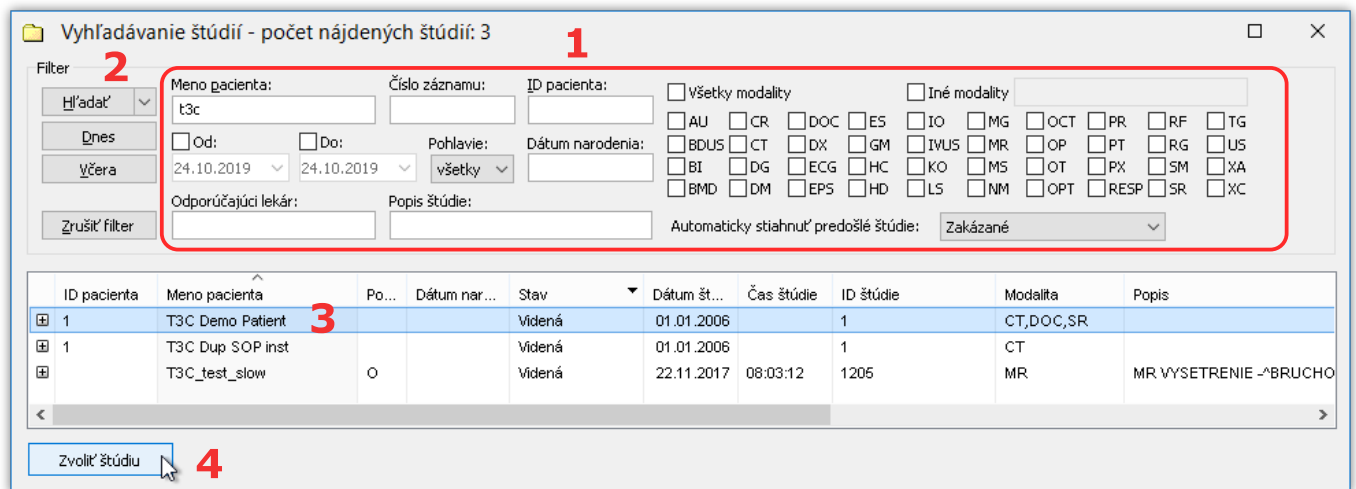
Vyhľadávanie štúdií - počet nájdených štúdií: 3

1

Filter

2

Hľadať

Dnes

Včera

Zrušiť filter

Meno pacienta:
t3c

Číslo záznamu:

ID pacienta:

Od:
24.10.2019

Do:
24.10.2019

Pohlavie:
všetky

Dátum narodenia:

Odporúčajúci lekár:

Popis štúdie:

Všetky modality

Iné modality

| AU | CR | DOC | ES | IO | MG | OCT | PR | RF | TG |
|---|---|---|---|---|---|---|---|---|---|
| BDUS | CT | DX | GM | IVUS | MR | OP | PT | RG | US |
| BI | DG | ECG | HC | KO | MS | OT | PX | SM | XA |
| BMD | DM | EPS | HD | LS | NM | OPT | RESP | SR | XC |

Automaticky stiahnuť predošlé štúdie:
Zakázané

3

| | ID pacienta | Meno pacienta | Po... | Dátum nar... | Stav | Dátum št... | Čas štúdie | ID štúdie | Modalita | Popis |
|---|---|---|---|---|---|---|---|---|---|---|
| ⊞ | 1 | T3C Demo Patient | | | Videná | 01.01.2006 | | 1 | CT,DOC,SR | |
| ⊞ | 1 | T3C Dup SOP inst | | | Videná | 01.01.2006 | | 1 | CT | |
| ⊞ | | T3C_test_slow | O | | Videná | 22.11.2017 | 08:03:12 | 1205 | MR | MR VYSETRENIE -^BRUCHO |

Zvoliť štúdiu

4